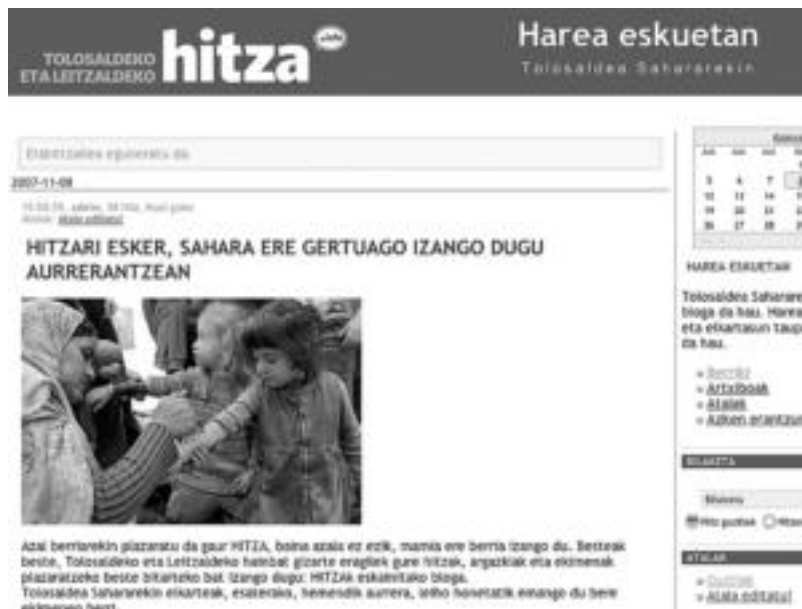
TOLOSALDEKO ETA LEITZALDEKO hitza

Harea eskuetan

Tolosaldea Saharareekin

Erabiltzailea eguneratu da

2007-11-08

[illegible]
Atala: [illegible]

HITZARI ESKER, SAHARA ERE GERTUAGO IZANGO DUGU AURRERANTZEAN

Azal berriarekin plazaratu da gaur HITZA, baina azala ez ezik, mamia ere berria izango du. Besteak beste, Tolosaldeko eta Leitzaldeko hainbat gizarte eragilek gure hitzak, argazkiak eta ekimenak plazaratzeko beste bitarteko bat izango dugu: HITZAk eskaintzako bloga.
Tolosaldea Saharareekin elkarteak, esaterako, hemendik aurrera, leiho honetatik emango du bere ekimenen berri.

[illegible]

| | | | |
|---|---|---|---|
| 5 | 6 | 7 | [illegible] |
| 12 | 13 | 14 | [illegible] |
| 19 | 20 | 21 | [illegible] |
| 26 | 27 | 28 | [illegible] |

HAREA ESKUETAN

Tolosaldea Saharare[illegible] bloga da hau. Harea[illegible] eta elkartasun taupa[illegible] da hau.

» Sarrera
» Artxiboak
» Atalak
» Azken erantzun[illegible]

BILAKETA

Bilatu

Hitz-puskak Hitza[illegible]

ATALAK

» Guztiak
» Atala editatu!